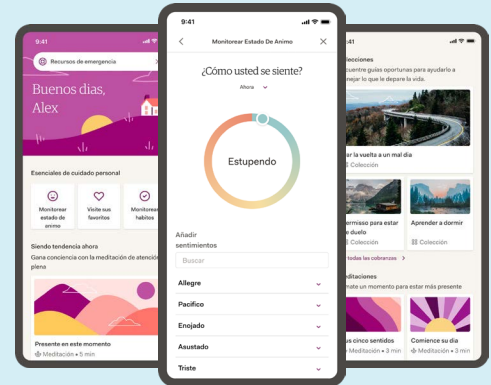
9:41

Recursos de emergencia

Buenos días, Alex

Esenciales de cuidado personal

Monitorear estado de ánimo

Visite sus favoritos

Monitorear hábitos

Siendo tendencia ahora

Gana conciencia con la meditación de atención plena

Presente en este momento

Meditación • 5 min

9:41

Monitorear Estado De Ánimo

¿Cómo usted se siente?

Ahora

Estupendo

Añadir sentimientos

Buscar

Allegre

Pacífico

Enojado

Asustado

Triste

9:41

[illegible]lecciones

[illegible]uentre guías oportunas para ayudarlo a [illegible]nejar lo que le depare la vida.

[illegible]r la vuelta a un mal día

Colección

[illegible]ermiso para estar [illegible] duelo

Colección

Aprender a dormir

Colección

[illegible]s las cobranzas

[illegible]ditaciones

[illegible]ate un momento para estar más presente

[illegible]us cinco sentidos

Meditación • 3 min

Comience su día

Meditación • 3 min